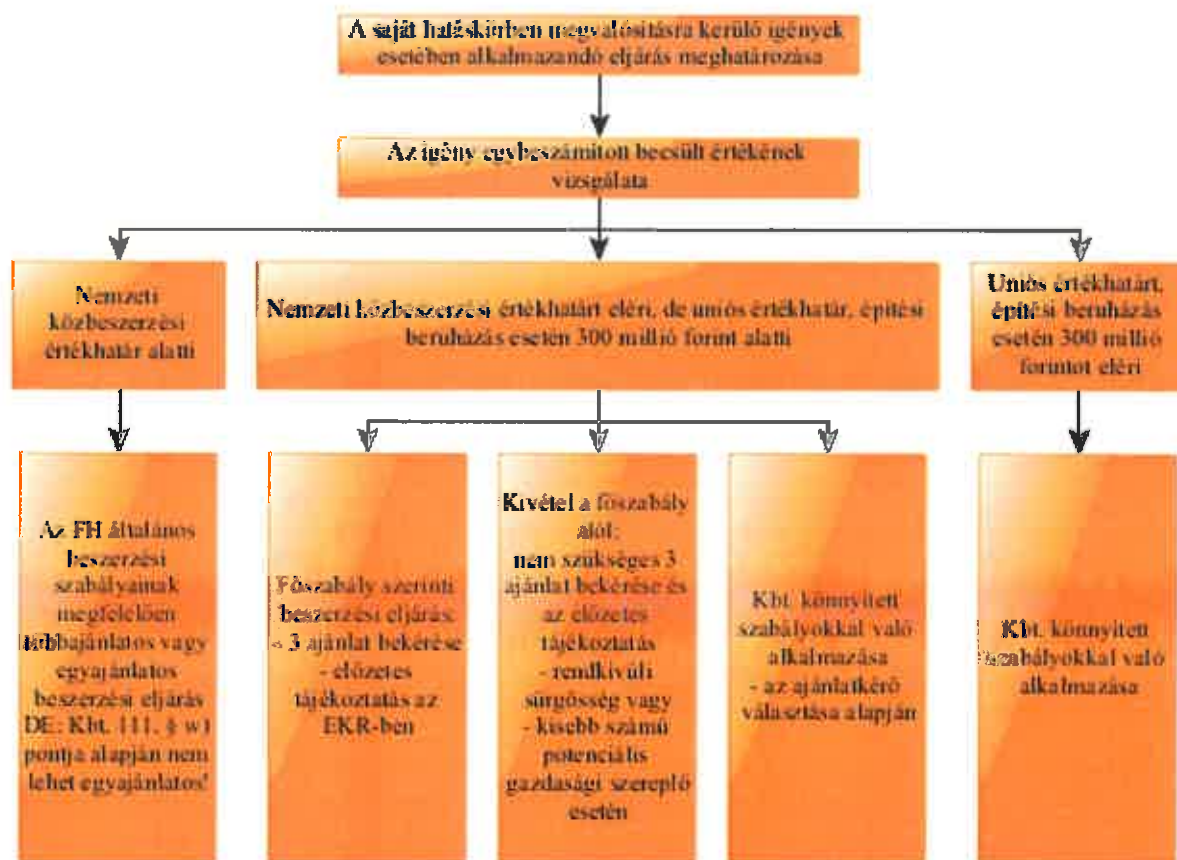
A saját hatáskörben megvalósításra kerülő igények esetében alkalmazandó eljárás meghatározása

Az igény egybeszámítton becsült értékének vizsgálata

Nemzeti közbeszerzési értékhatár alatti

Nemzeti közbeszerzési értékhatárt eléri, de uniós értékhatár, építési beruházás esetén 300 millió forint alatti

Uniós értékhatárt, építési beruházás esetén 300 millió forintot eléri

Az FH általános beszerzési szabályainak megfelelően többajánlatos vagy egyajánlatos beszerzési eljárás DE: Kbt. 111. § w) pontja alapján nem lehet egyajánlatos!

Főszabály szerinti beszerzési eljárás: - 3 ajánlat bekérése - előzetes tájékoztatás az EKR-ben

Kivétel a főszabály alól: nem szükséges 3 ajánlat bekérése és az előzetes tájékoztatás - rendkívüli sürgősség vagy - kisebb számú potenciális gazdasági szereplő esetén

Kbt. könnyített szabályokkal való alkalmazása - az ajánlatkérő választása alapján

Kbt. könnyített szabályokkal való alkalmazása